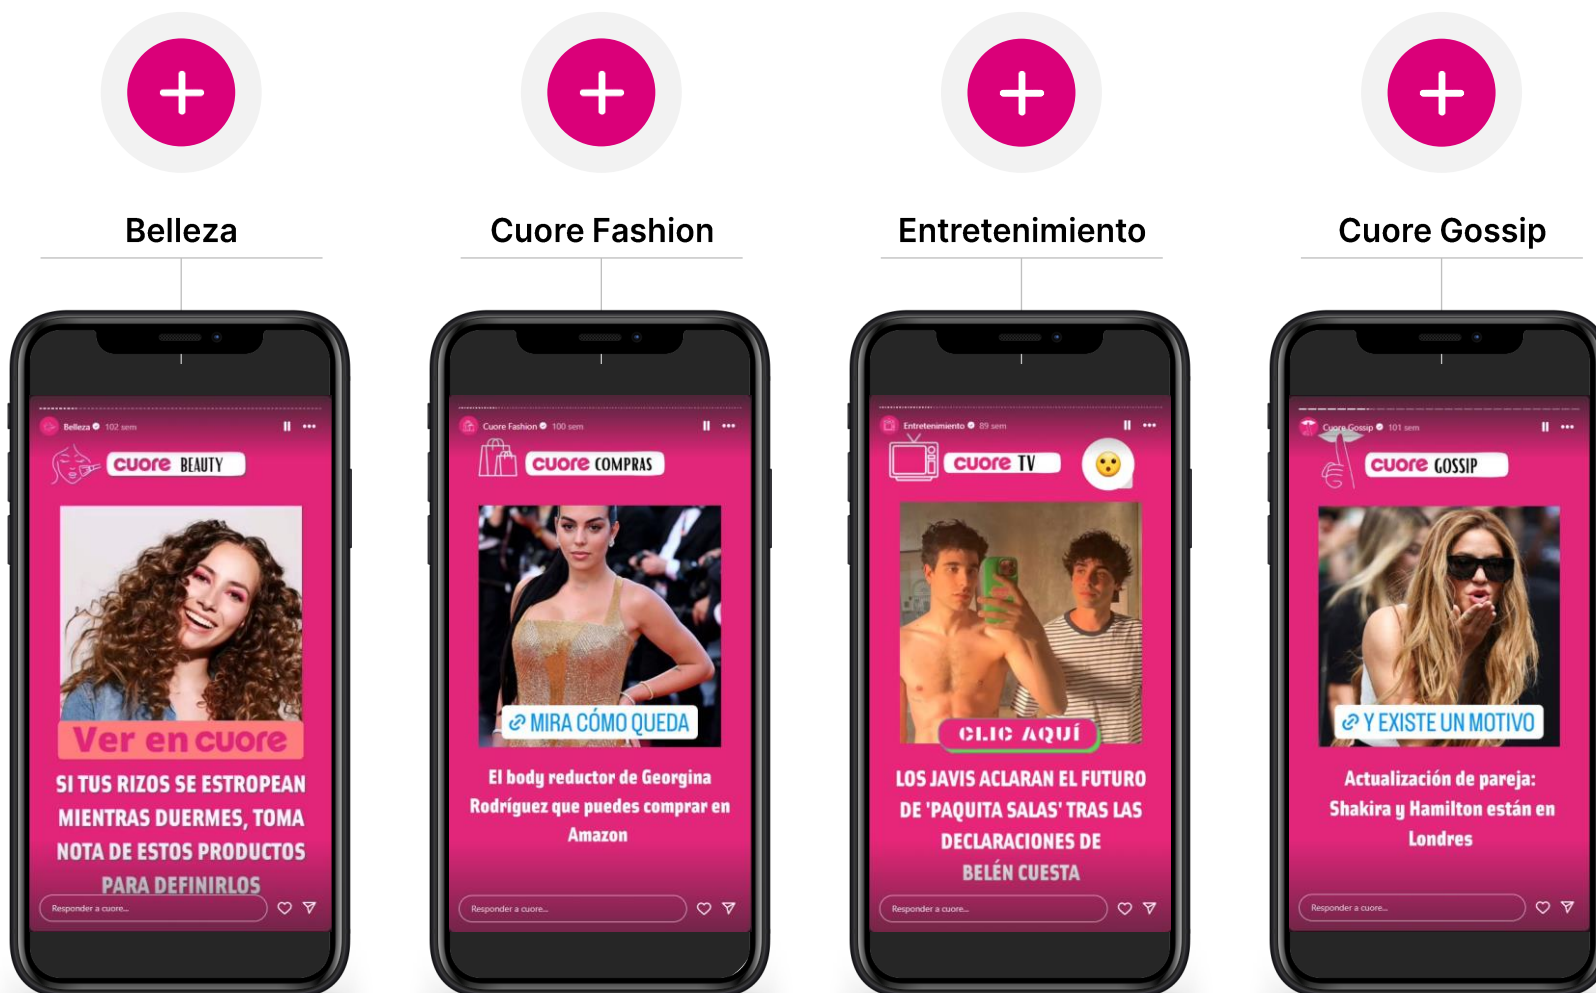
Belleza

Belleza 102 sem

cuore BEAUTY

Ver en cuore

SI TUS RIZOS SE ESTROPEAN MIENTRAS DUERMES, TOMA NOTA DE ESTOS PRODUCTOS PARA DEFINIRLOS

Responder a cuore...

Cuore Fashion

Cuore Fashion 100 sem

cuore COMPRAS

MIRA CÓMO QUEDA

El body reductor de Georgina Rodríguez que puedes comprar en Amazon

Responder a cuore...

Entretenimiento

Entretenimiento 89 sem

cuore TV

CLIC AQUÍ

LOS JAVIS ACLARAN EL FUTURO DE 'PAQUITA SALAS' TRAS LAS DECLARACIONES DE BELÉN CUESTA

Responder a cuore...

Cuore Gossip

Cuore Gossip 101 sem

cuore GOSSIP

Y EXISTE UN MOTIVO

Actualización de pareja: Shakira y Hamilton están en Londres

Responder a cuore...